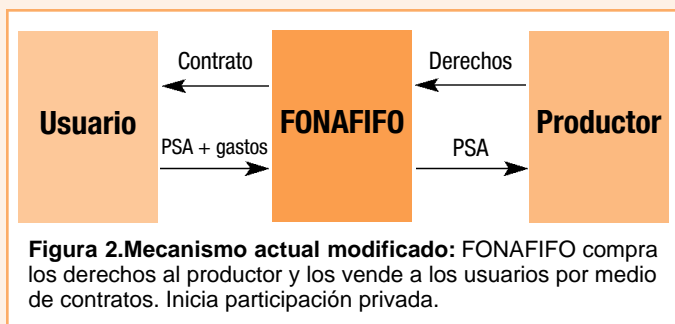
Contrato

Derechos

Usuario

FONAFIFO

Productor

PSA + gastos

PSA

**Figura 2.Mecanismo actual modificado:** FONAFIFO compra los derechos al productor y los vende a los usuarios por medio de contratos. Inicia participación privada.